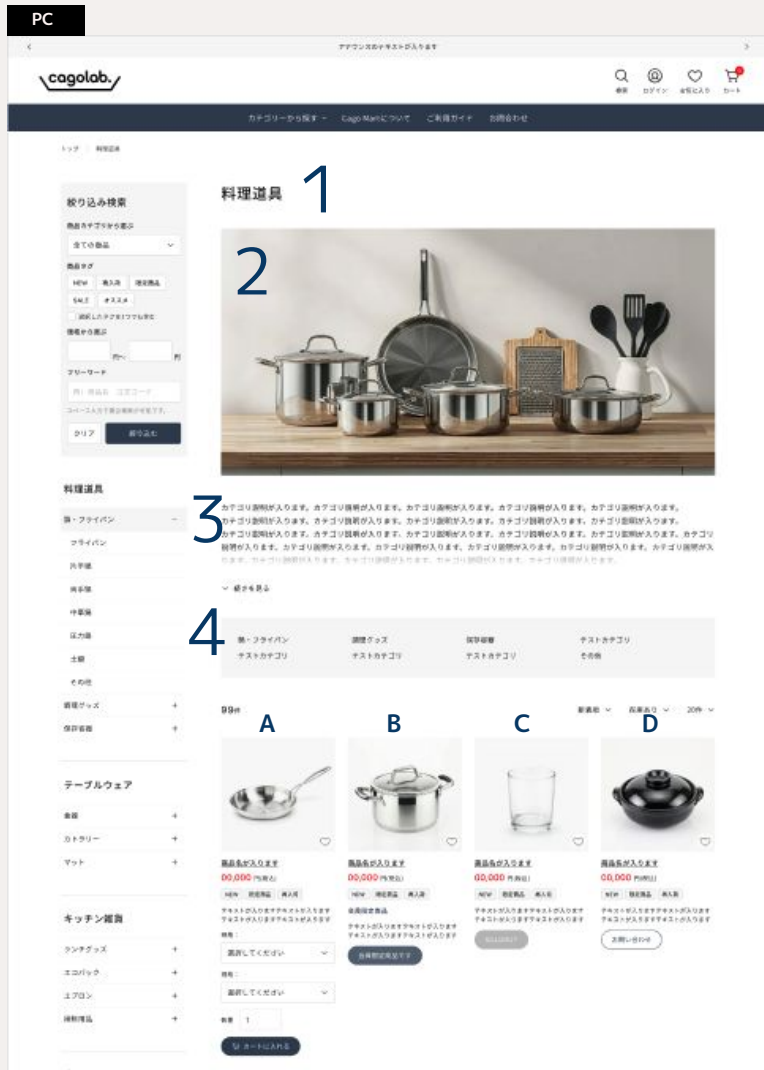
PC

アナウンスのテキストが入ります

cagolab.

検索 ログイン お気に入り カート

カテゴリーから探す Cago Martについて ご利用ガイド お問合わせ

トップ 料理道具

絞り込み検索

商品カテゴリから選ぶ

全ての商品

商品タグ

NEW 再入荷 限定商品 SALE オススメ

選択したタグを1つでも含む

価格から選ぶ

円〜 円

フリーワード

例）商品名 注文コード

クリア 絞り込む

料理道具

鍋・フライパン

フライパン

片手鍋

両手鍋

中華鍋

圧力鍋

土鍋

その他

調理グッズ

保存容器

テーブルウェア

食器

カトラリー

マット

キッチン雑貨

ランチグッズ

エコバッグ

エプロン

掃除用品

料理道具 1

2

3 カテゴリ説明が入ります。カテゴリ説明が入ります。カテゴリ説明が入ります。カテゴリ説明が入ります。カテゴリ説明が入ります。カテゴリ説明が入ります。カテゴリ説明が入ります。カテゴリ説明が入ります。カテゴリ説明が入ります。カテゴリ説明が入ります。カテゴリ説明が入ります。カテゴリ説明が入ります。カテゴリ説明が入ります。カテゴリ説明が入ります。カテゴリ説明が入ります。カテゴリ説明が入ります。カテゴリ説明が入ります。

続きを見る

4 鍋・フライパン 調理グッズ 保存容器 テストカテゴリ テストカテゴリ テストカテゴリ テストカテゴリ その他

99件 新着順 在庫あり 20件

A B C D

商品名が入ります
00,000 円(税込)
NEW 限定商品 再入荷
テキストが入りますテキストが入りますテキストが入りますテキストが入ります
種類：
選択してください
種類：
選択してください
数量 1
カートに入れる

商品名が入ります
00,000 円(税込)
NEW 限定商品 再入荷
会員限定商品
テキストが入りますテキストが入りますテキストが入りますテキストが入ります
会員限定商品です

商品名が入ります
00,000 円(税込)
NEW 限定商品 再入荷
テキストが入りますテキストが入りますテキストが入りますテキストが入ります
SOLD OUT

商品名が入ります
00,000 円(税込)
NEW 限定商品 再入荷
テキストが入りますテキストが入りますテキストが入りますテキストが入ります
お問い合わせ